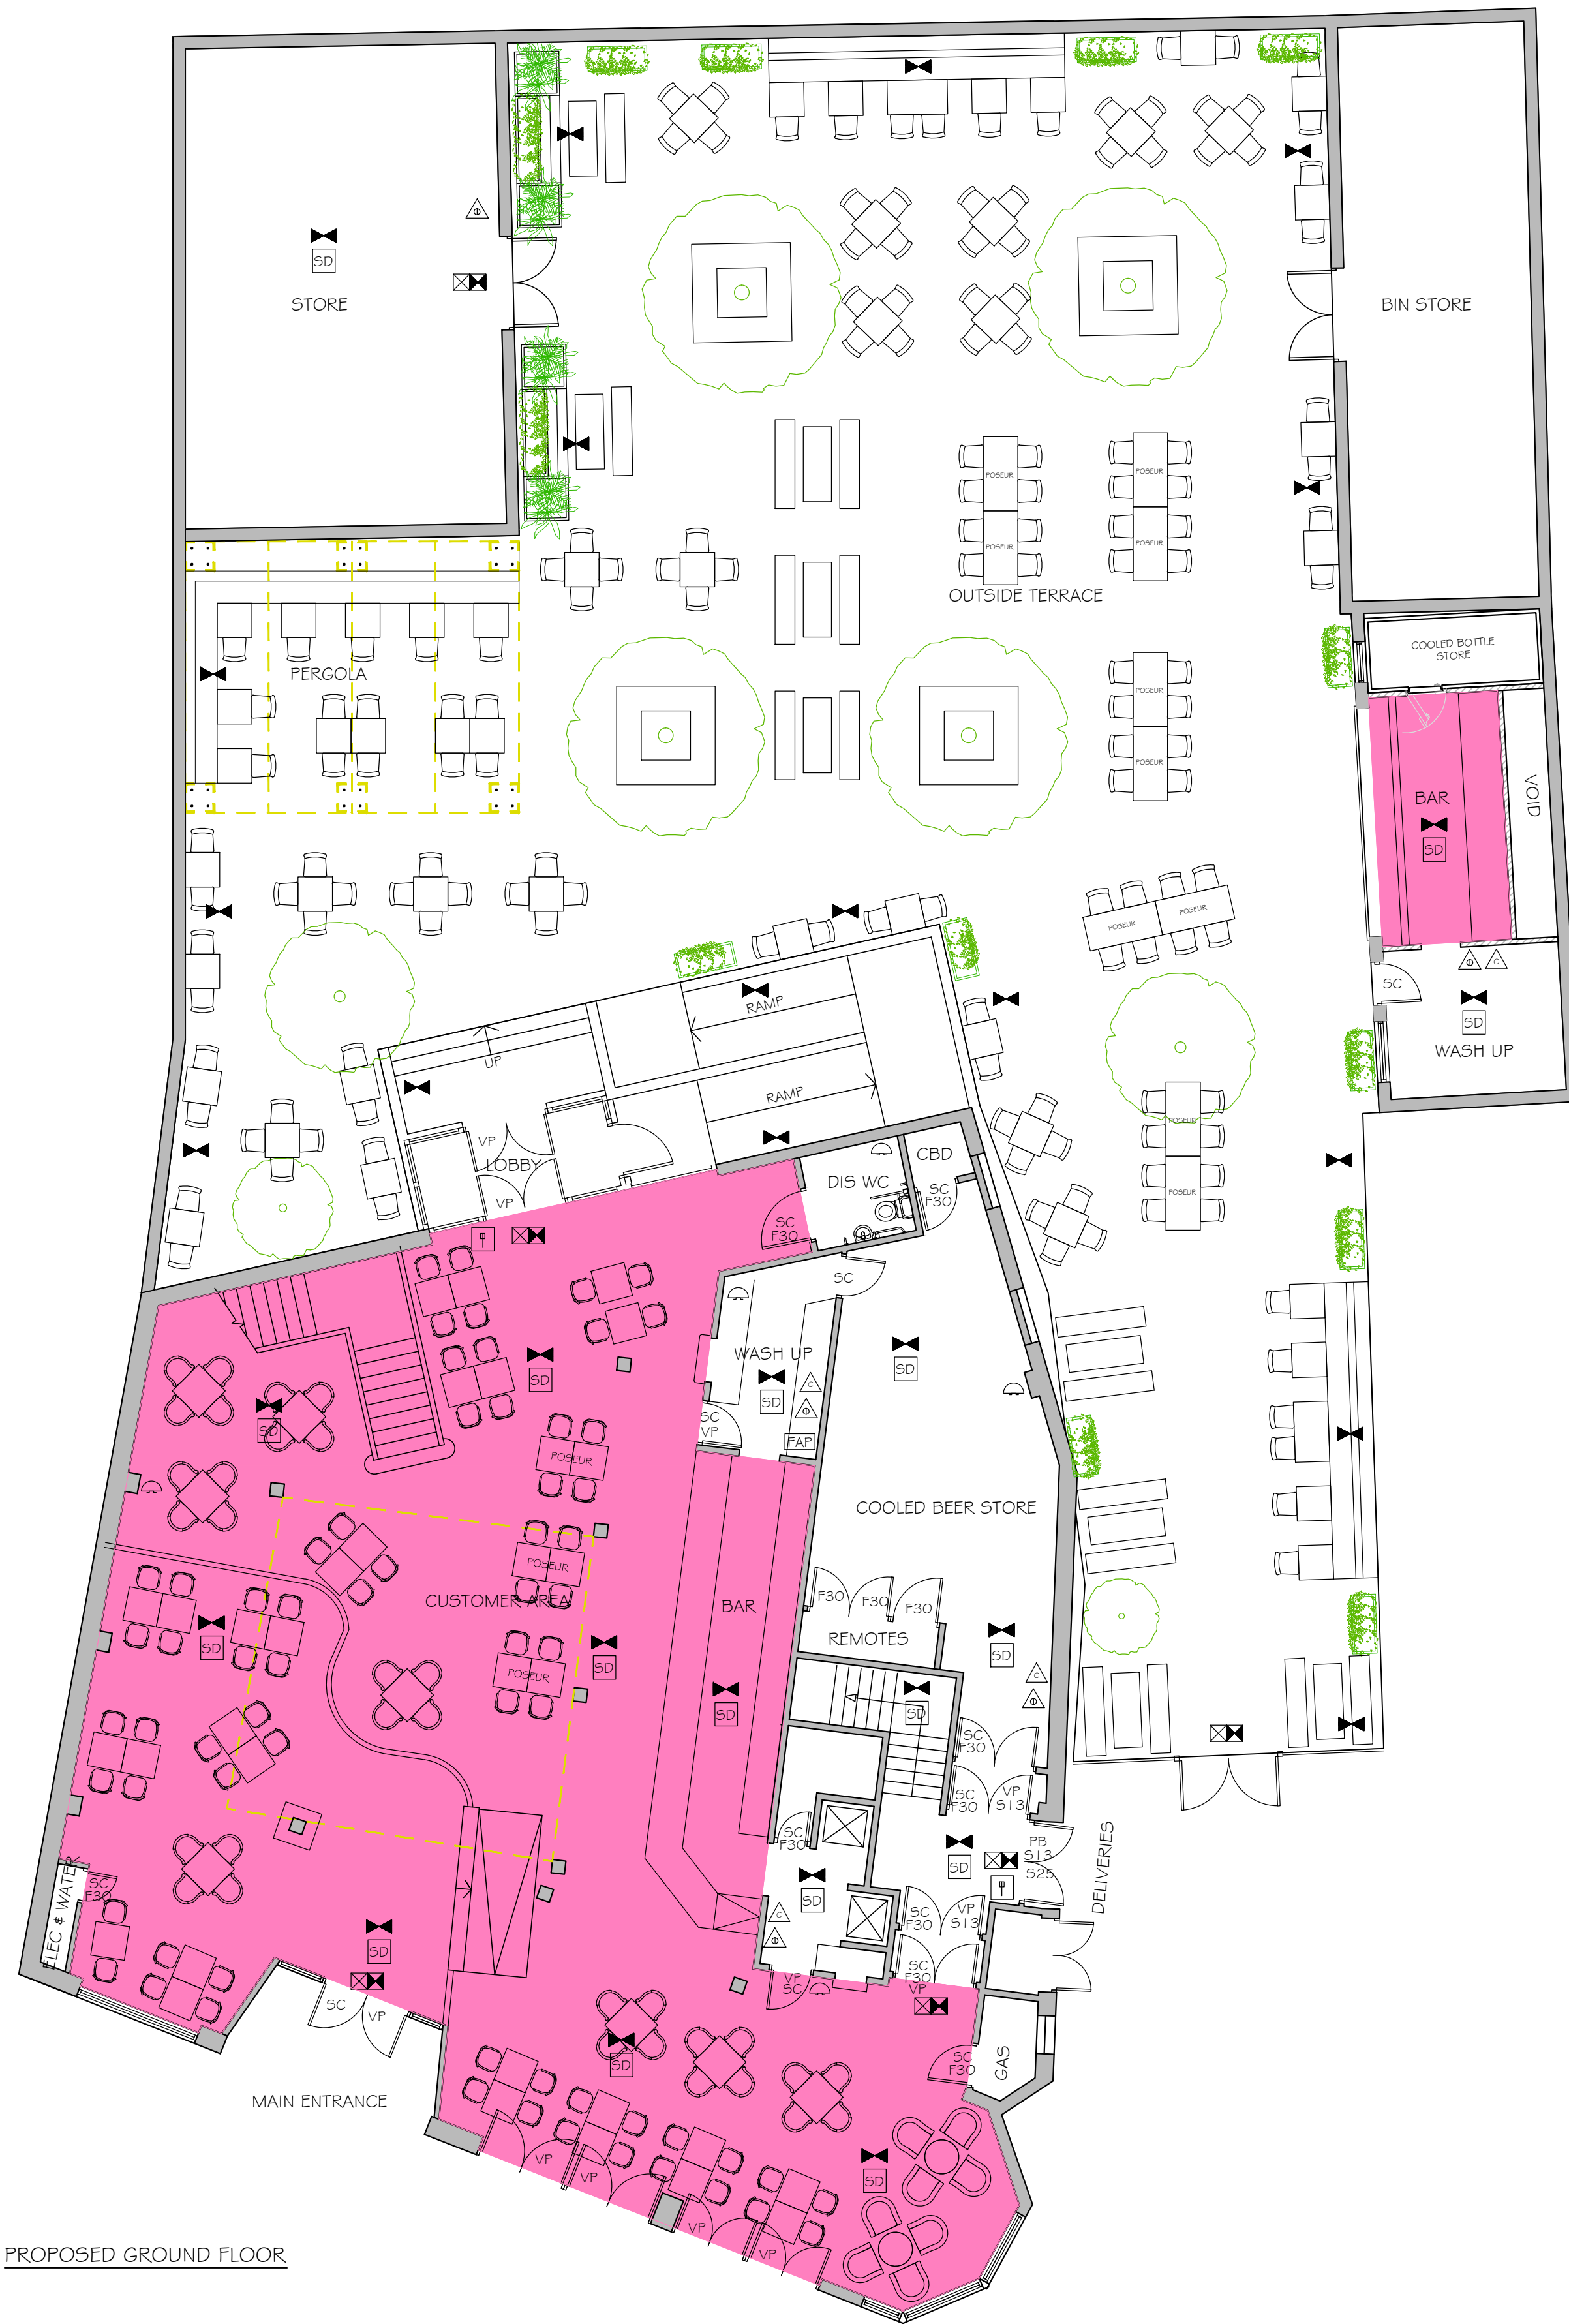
SD
STORE

BIN STORE

POSEUR
POSEUR
POSEUR
POSEUR

OUTSIDE TERRACE

PERGOLA

POSEUR
POSEUR

COOLED BOTTLE STORE

BAR
SD
VOID

POSEUR
POSEUR

RAMP
UP
RAMP

SC
SD
WASH UP

POSEUR
POSEUR

VP
LOBBY
VP

CBD
DIS WC
SC F30
SC F30

SC
SD
WASH UP
SD
SC VP
FAP
SD

SD
POSEUR
POSEUR
POSEUR

COOLED BEER STORE

CUSTOMER AREA
SD
SD

BAR
SD

F30
F30
F30
REMOTES
SD
SD
SC F30
SC F30
VP S13

ELEC & WATER
SC F30

SC F30
SD
PB S13 S25
SD
SC F30
VP S13
DELIVERIES

SD
SC
VP
VP SC
SC F30 VP

MAIN ENTRANCE

SD
SC F30
GAS

VP
VP
VP
VP
SD

PROPOSED GROUND FLOOR